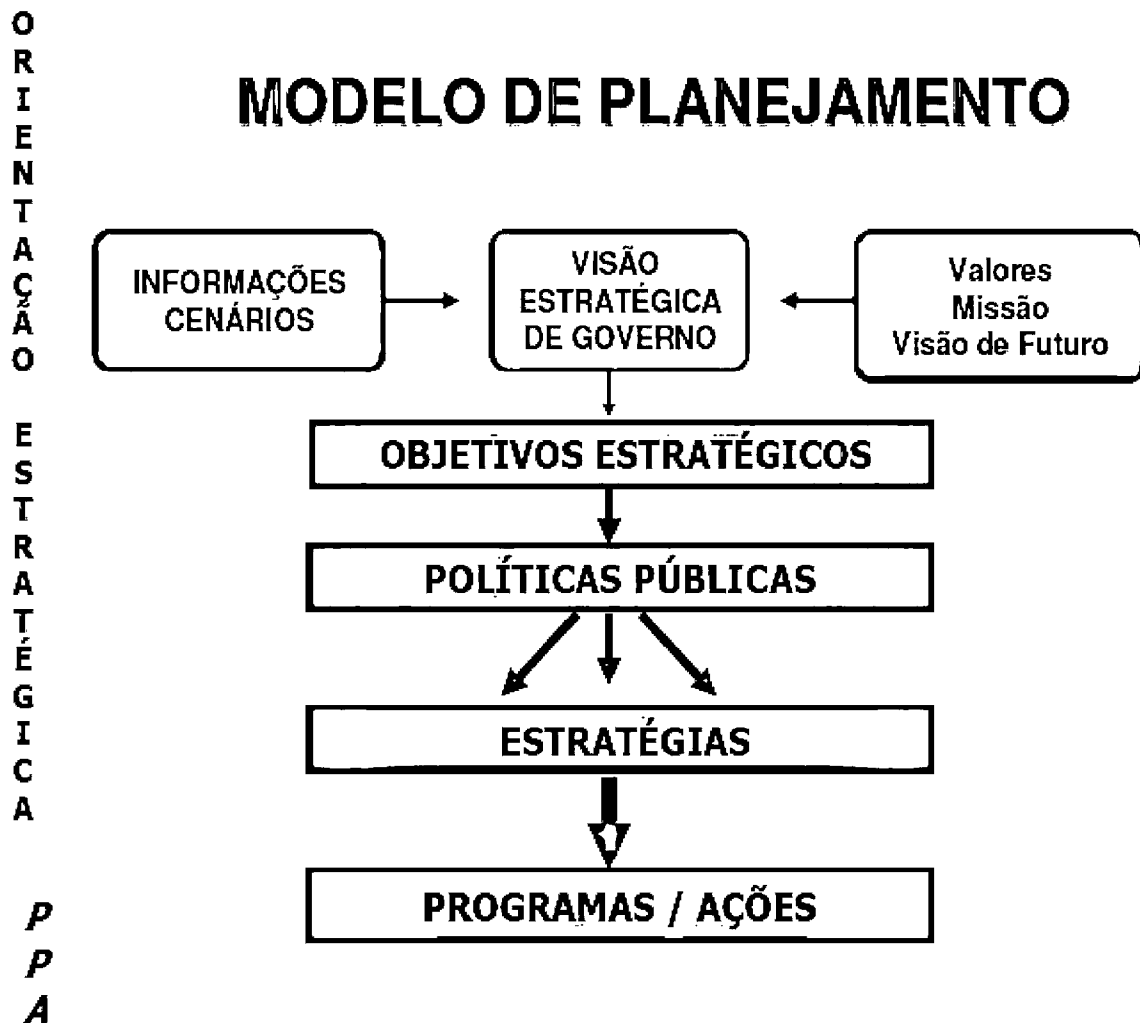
ORIENTAÇÃO ESTRATÉGICA

PPA

MODELO DE PLANEJAMENTO

INFORMAÇÕES CENÁRIOS

VISÃO ESTRATÉGICA DE GOVERNO

Valores
Missão
Visão de Futuro

OBJETIVOS ESTRATÉGICOS

POLÍTICAS PÚBLICAS

ESTRATÉGIAS

PROGRAMAS / AÇÕES